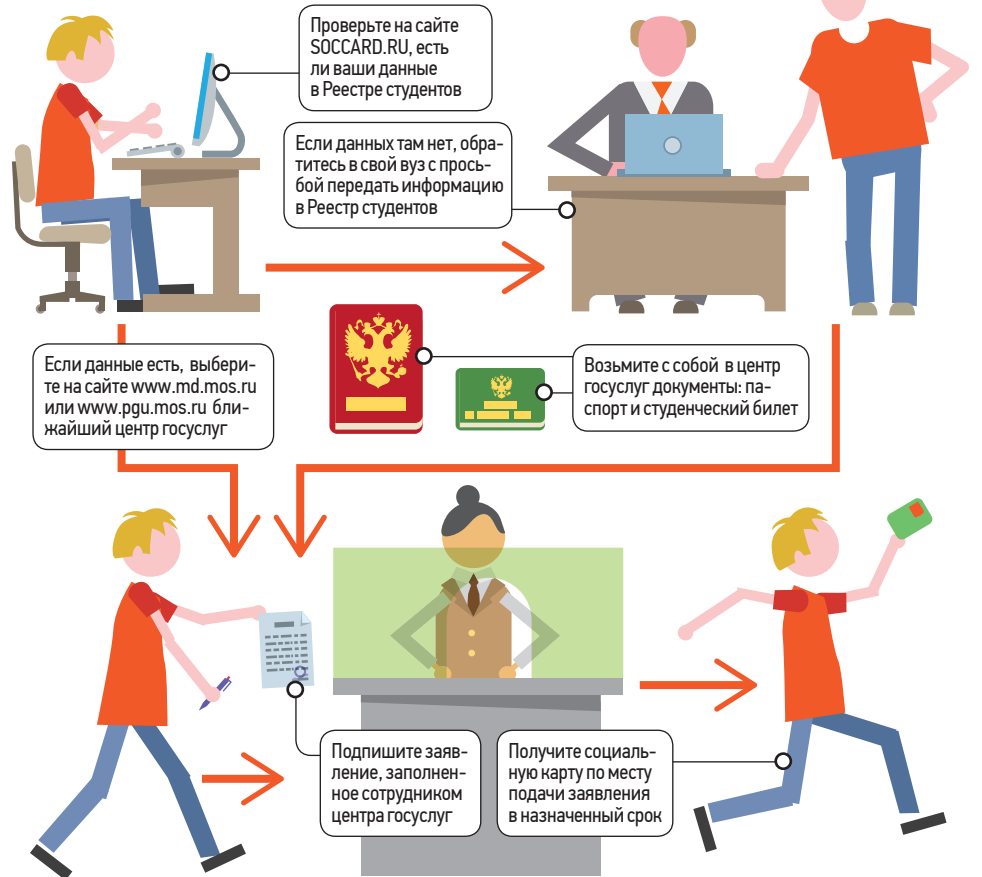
Проверьте на сайте SOCCARD.RU, есть ли ваши данные в Реестре студентов

Если данных там нет, обратитесь в свой вуз с просьбой передать информацию в Реестр студентов

Если данные есть, выберите на сайте www.md.mos.ru или www.pgu.mos.ru ближайший центр госуслуг

Возьмите с собой в центр госуслуг документы: паспорт и студенческий билет

Подпишите заявление, заполненное сотрудником центра госуслуг

Получите социальную карту по месту подачи заявления в назначенный срок